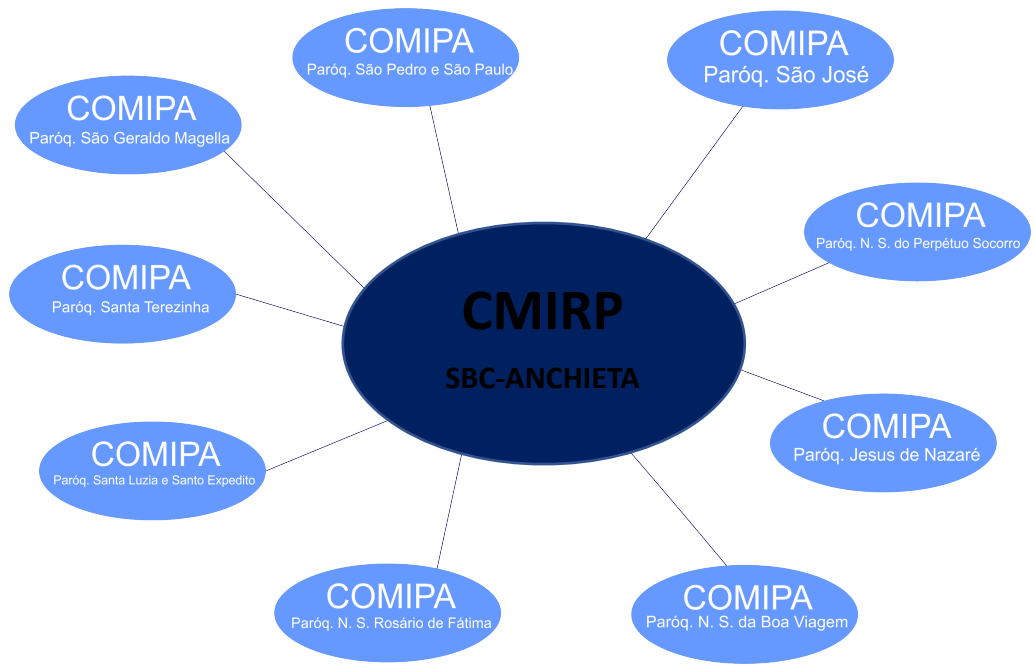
COMIPA
Paróq. São Pedro e São Paulo

COMIPA
Paróq. São José

COMIPA
Paróq. São Geraldo Magella

COMIPA
Paróq. N. S. do Perpétuo Socorro

COMIPA
Paróq. Santa Terezinha

CMIRP

SBC-ANCHIETA

COMIPA
Paróq. Jesus de Nazaré

COMIPA
Paróq. Santa Luzia e Santo Expedito

COMIPA
Paróq. N. S. Rosário de Fátima

COMIPA
Paróq. N. S. da Boa Viagem